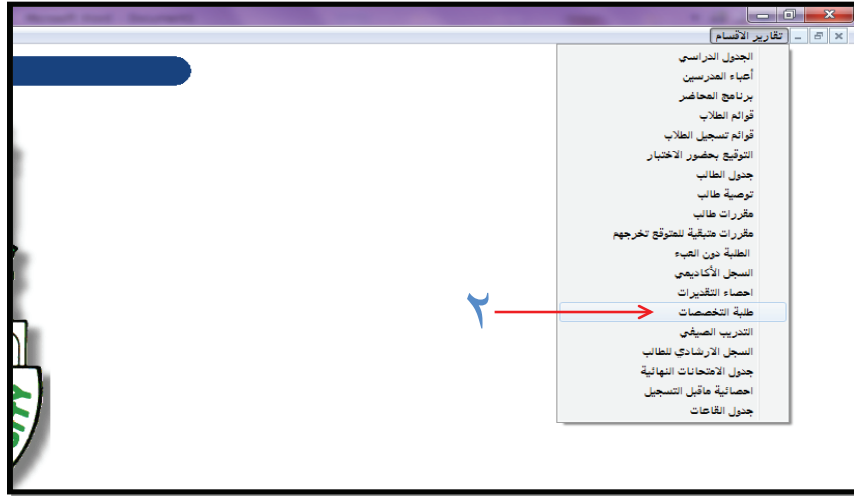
تقارير الأقسام

الجدول الدراسي
أعباء المدرسين
برنامج المحاضر
قوائم الطلاب
قوائم تسجيل الطلاب
التوقيع بحضور الاختبار
جدول الطالب
توصية طالب
مقررات طالب
مقررات متبقية للمتوقع تخرجهم
الطلبة دون العبء
السجل الأكاديمي
احصاء التقديرات
طلبة التخصصات
التدريب الصيفي
السجل الارشادي للطالب
جدول الامتحانات النهائية
احصائية ماقبل التسجيل
جدول القاعات

٢